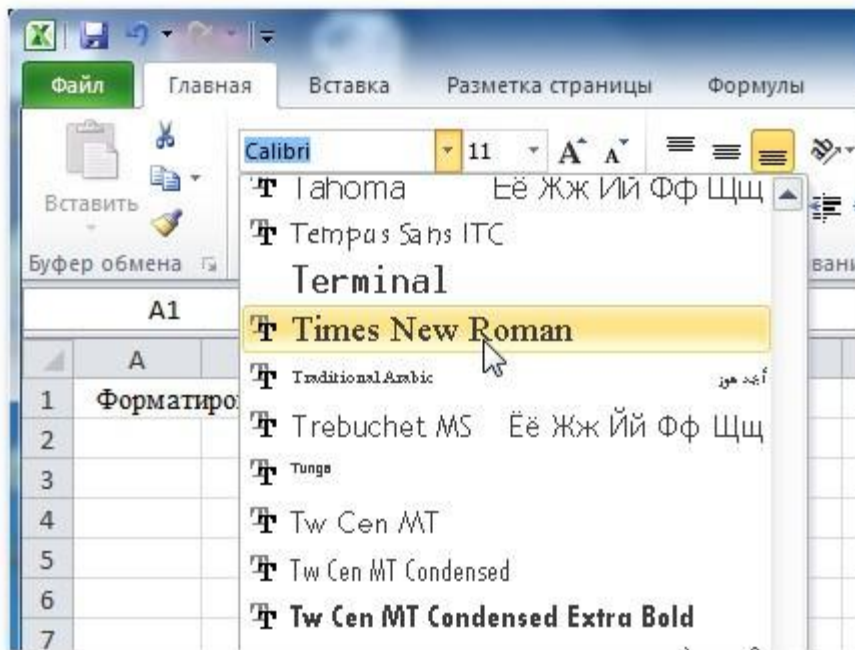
Файл Главная Вставка Разметка страницы Формулы

Вставить

Буфер обмена

Calibri 11

Tahoma Ёё Жж Йй Фф Щщ

Tempus Sans ITC

Terminal

Times New Roman

Traditional Arabic أبجد هوز

Trebuchet MS Ёё Жж Йй Фф Щщ

Tunga

Tw Cen MT

Tw Cen MT Condensed

Tw Cen MT Condensed Extra Bold

A1

A

1 Форматиро

2

3

4

5

6

7